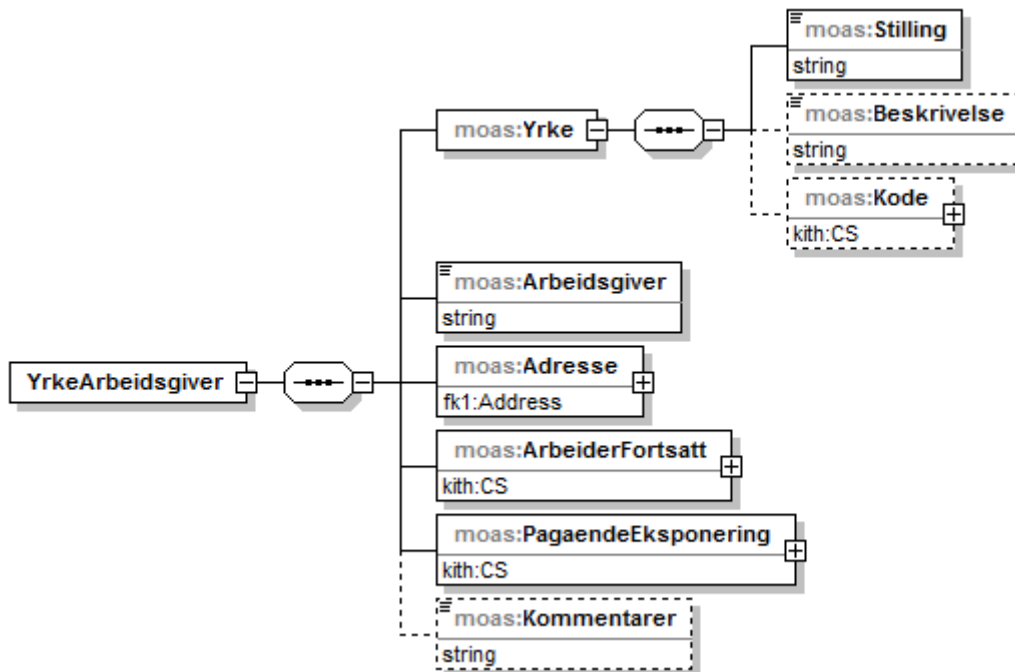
moas:Stilling
string

moas:Yrke

moas:Beskrivelse
string

moas:Kode
kith:CS

moas:Arbeidsgiver
string

YrkeArbeidsgiver

moas:Adresse
fk1:Address

moas:ArbeiderFortsatt
kith:CS

moas:PagaendeEksponering
kith:CS

moas:Kommentarer
string